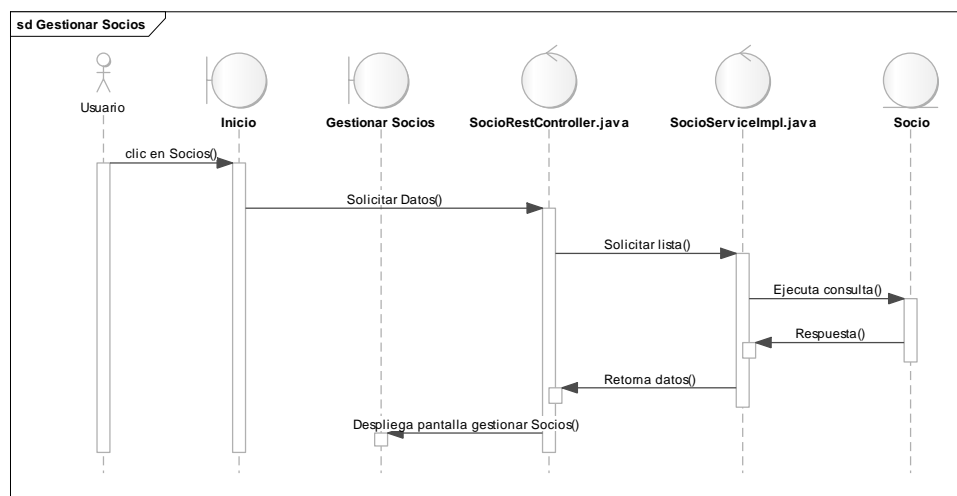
sd Gestionar Socios

Usuario

Inicio

Gestionar Socios

SocioRestController.java

SocioServiceImpl.java

Socio

clic en Socios()

Solicitar Datos()

Solicitar lista()

Ejecuta consulta()

Respuesta()

Retorna datos()

Despliega pantalla gestionar Socios()